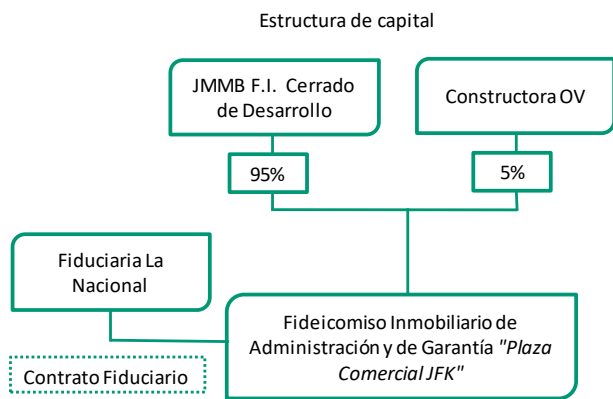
Estructura de capital

JMMB F.I. Cerrado de Desarrollo

Constructora OV

95%

5%

Fiduciaria La Nacional

Fideicomiso Inmobiliario de Administración y de Garantía "Plaza Comercial JFK"

Contrato Fiduciario